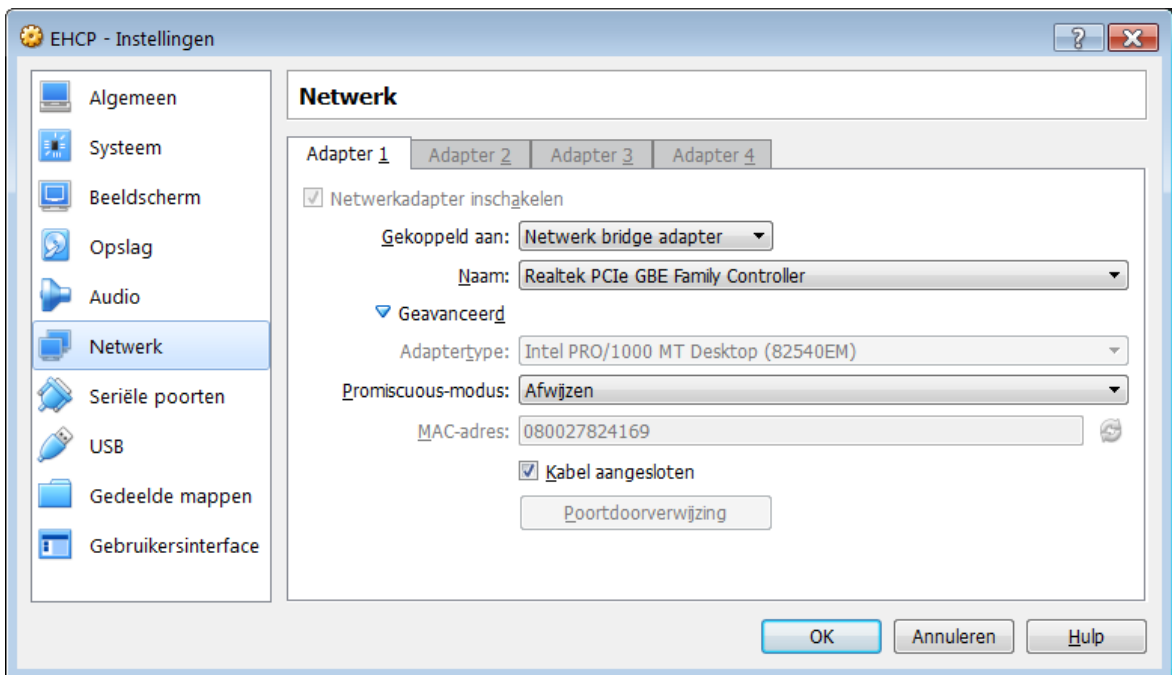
EHCP - Instellingen

?

Algemeen
Systeem
Beeldscherm
Opslag
Audio
Netwerk
Seriële poorten
USB
Gedeelde mappen
Gebruikersinterface

Netwerk

Adapter 1 | Adapter 2 | Adapter 3 | Adapter 4

Netwerkadapter inschakelen

Gekoppeld aan: Netwerk bridge adapter

Naam: Realtek PCIe GBE Family Controller

Geavanceerd

Adaptertype: Intel PRO/1000 MT Desktop (82540EM)

Promiscuous-modus: Afwijzen

MAC-adres: 080027824169

Kabel aangesloten

Poortdoorverwijzing

OK | Annuleren | Hulp